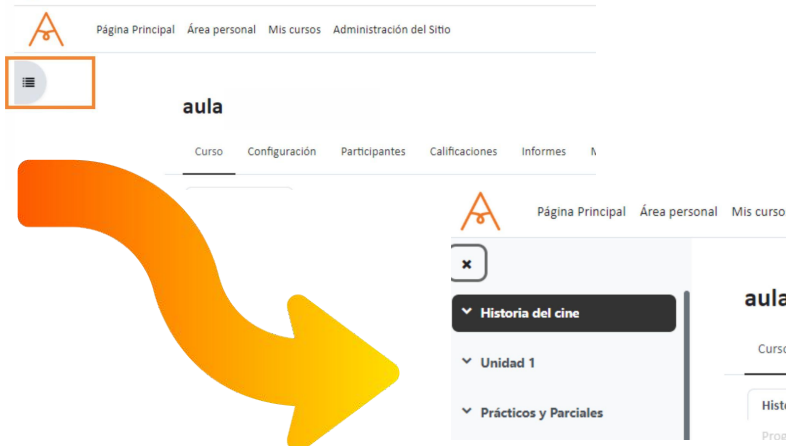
Página Principal Área personal Mis cursos Administración del Sitio

aula

Curso Configuración Participantes Calificaciones Informes M

Página Principal Área personal Mis curso

×

Historia del cine

Unidad 1

Prácticos y Parciales

aula

Curso

Histo

Prog